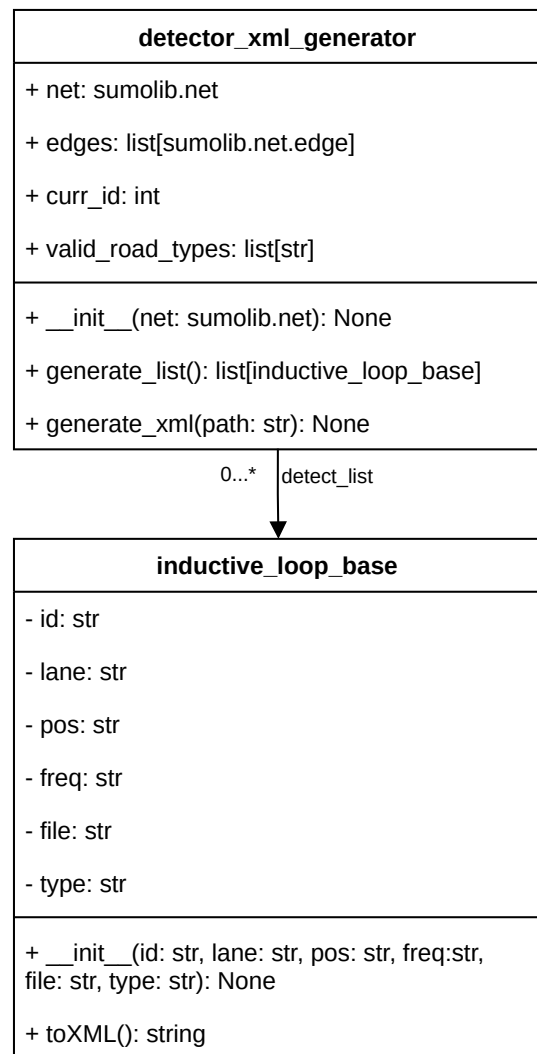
detector_xml_generator

+ net: sumolib.net

+ edges: list[sumolib.net.edge]

+ curr_id: int

+ valid_road_types: list[str]

+ \_\_init\_\_(net: sumolib.net): None

+ generate_list(): list[inductive_loop_base]

+ generate_xml(path: str): None

0...*

detect_list

inductive_loop_base

- id: str

- lane: str

- pos: str

- freq: str

- file: str

- type: str

+ \_\_init\_\_(id: str, lane: str, pos: str, freq:str, file: str, type: str): None

+ toXML(): string